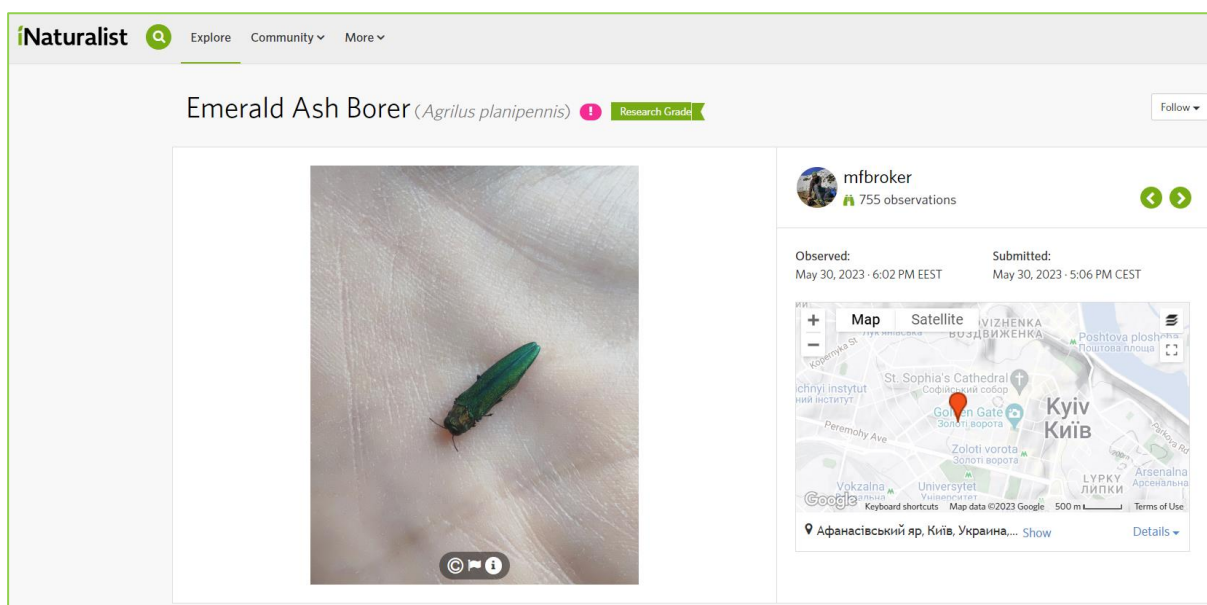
iNaturalist Explore Community More

Emerald Ash Borer (Agrilus planipennis) ! Research Grade

Follow

mfbroker
755 observations

Observed:
May 30, 2023 · 6:02 PM EEST

Submitted:
May 30, 2023 · 5:06 PM CEST

Map Satellite

VIZHENKA
ВОЗДВИЖЕНКА
Poshtova ploshcha
Поштова площа
Лук'янівська
St. Sophia's Cathedral
Софійський собор
chnyi instytut
ний інститут
Golden Gate
Золоті ворота
Kyiv
Київ
Peremohy Ave
Zoloti vorota
Золоті ворота
Vokzalna
Universytet
Університет
LYPKY
ЛИПКИ
Arsenalna
Арсенальна
Google Keyboard shortcuts Map data ©2023 Google 500 m Terms of Use

Афанасівський яр, Київ, Украина,... Show

Details